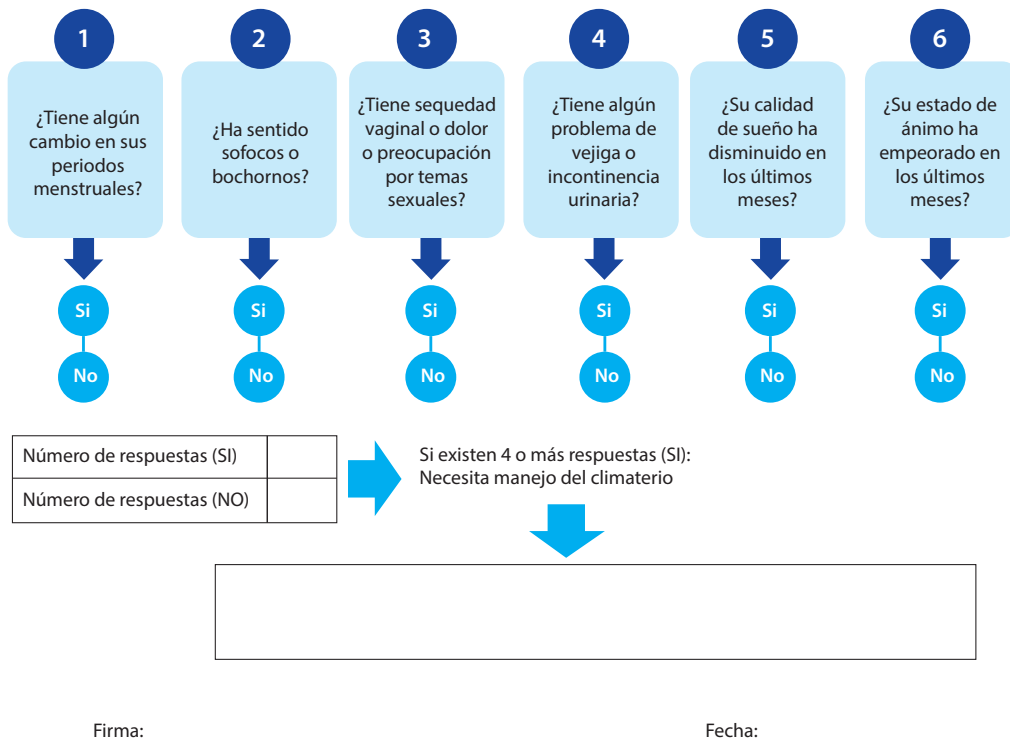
1

¿Tiene algún cambio en sus periodos menstruales?

Si

No

2

¿Ha sentido sofocos o bochornos?

Si

No

3

¿Tiene sequedad vaginal o dolor o preocupación por temas sexuales?

Si

No

4

¿Tiene algún problema de vejiga o incontinencia urinaria?

Si

No

5

¿Su calidad de sueño ha disminuido en los últimos meses?

Si

No

6

¿Su estado de ánimo ha empeorado en los últimos meses?

Si

No

| Número de respuestas (SI) | |
|---|---|
| Número de respuestas (NO) | |

Si existen 4 o más respuestas (SI): Necesita manejo del climaterio

Firma:

Fecha: